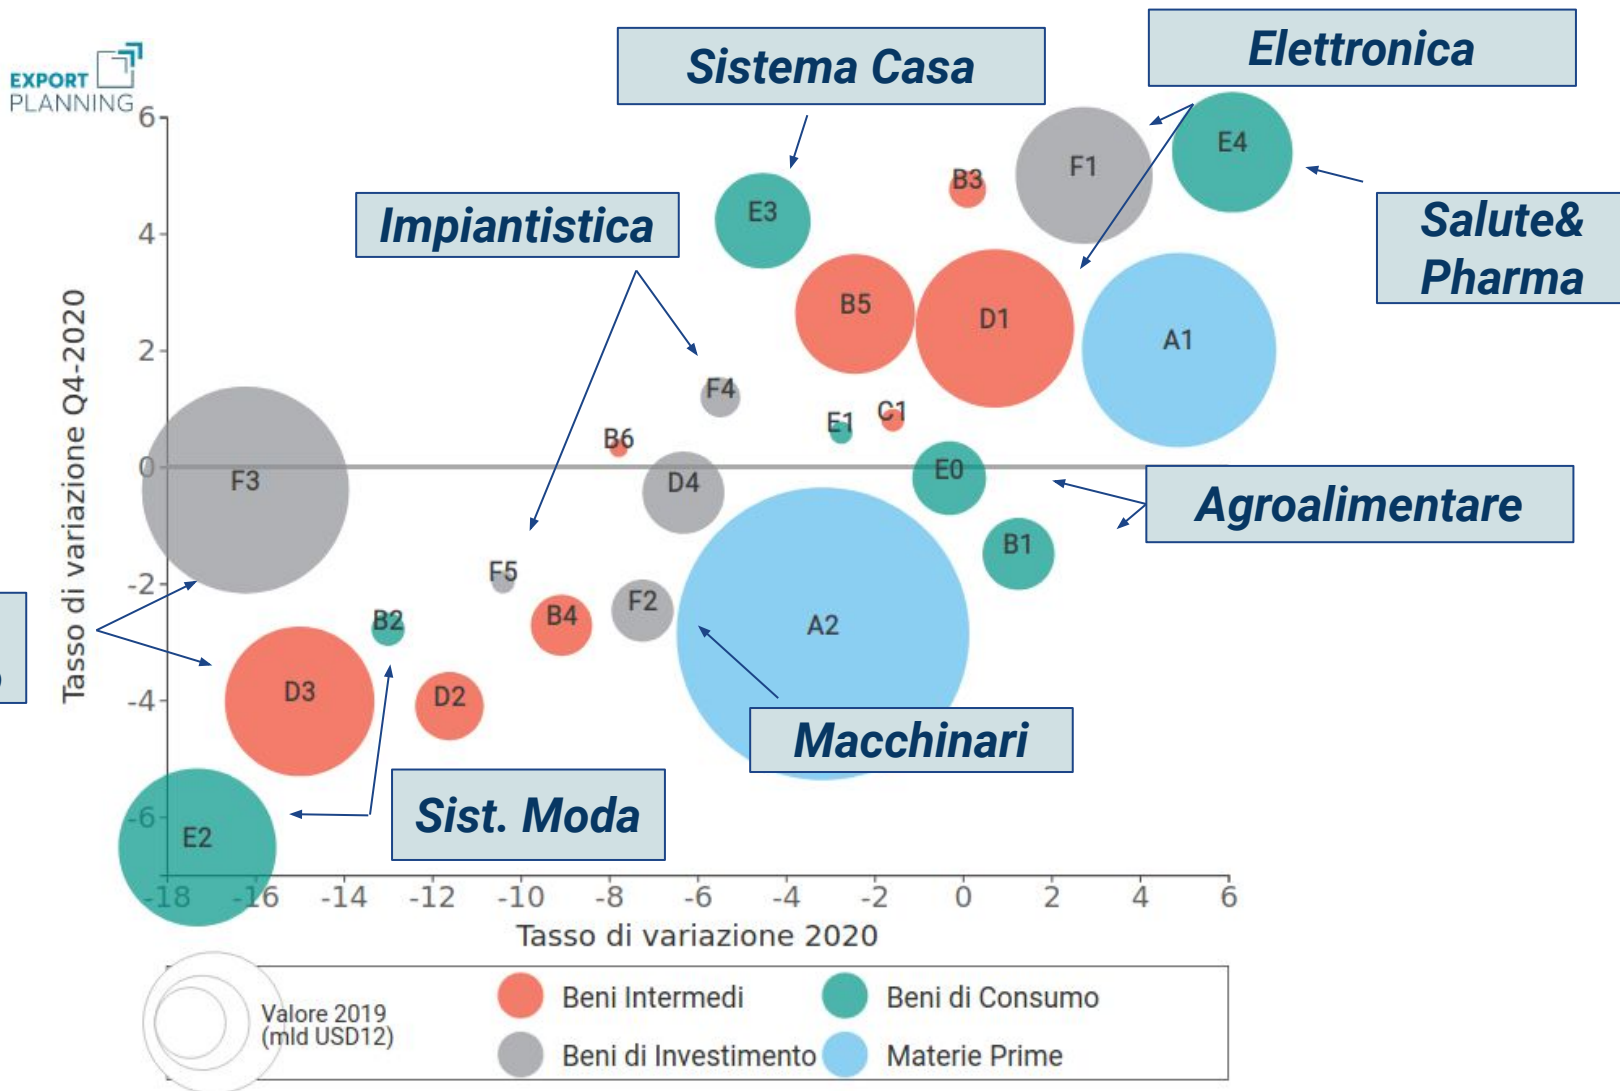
EXPORT PLANNING

Sistema Casa

Elettronica

Impiantistica

Salute& Pharma

Agroalimentare

Macchinari

Sist. Moda

6
4
2
0
-2
-4
-6

Tasso di variazione Q4-2020

E4
F1
B3
E3
B5
D1
A1
F4
E1
C1
B6
F3
D4
E0
B1
F5
F2
B2
B4
A2
D3
D2
E2

-18 -16 -14 -12 -10 -8 -6 -4 -2 0 2 4 6

Tasso di variazione 2020

Valore 2019 (mld USD12)

Beni Intermedi
Beni di Consumo
Beni di Investimento
Materie Prime